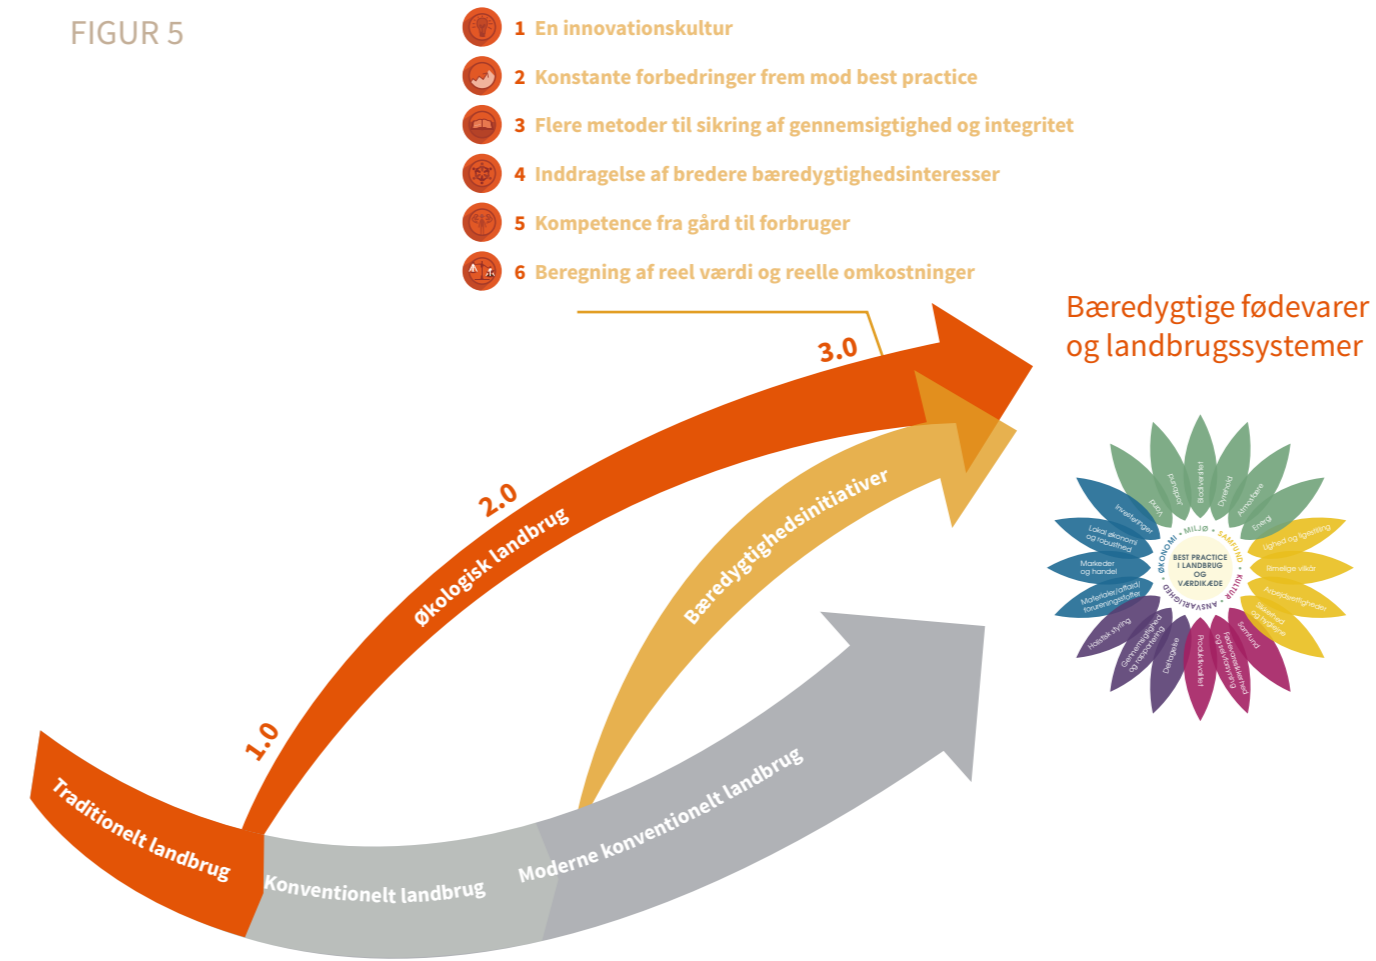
FIGUR 5

1 En innovationskultur

2 Konstante forbedringer frem mod best practice

3 Flere metoder til sikring af gennemsigtighed og integritet

4 Inddragelse af bredere bæredygtighedsinteresser

5 Kompetence fra gård til forbruger

6 Beregning af reel værdi og reelle omkostninger

Bæredygtige fødevarer og landbrugssystemer

3.0

2.0

1.0

Økologisk landbrug

Bæredygtighedsinitiativer

Traditionelt landbrug

Konventionelt landbrug

Moderne konventionelt landbrug

BEST PRACTICE I LANDBRUG OG VÆRDIKÆDE

MILJØ

SAMFUND

KULTUR

ANSVARLIGHED

ØKONOMI

Jord

Jordbrug

Biodiversitet

Dyrevelfærd

Atmosfære

Energi

Lighed og ligestilling

Rimelige vilkår

Arbejderrettigheder

Sikkerhed og hygiejne

Samfund

Fødevaresikkerhed og ernæring

Produktkvalitet

Deltagelse

Gennemsigtighed og redelighed

Holistisk styring

Materialer/affald/forureningsstoffer

Markeder og handel

Lokal økonomi og robusthed

Investeringer